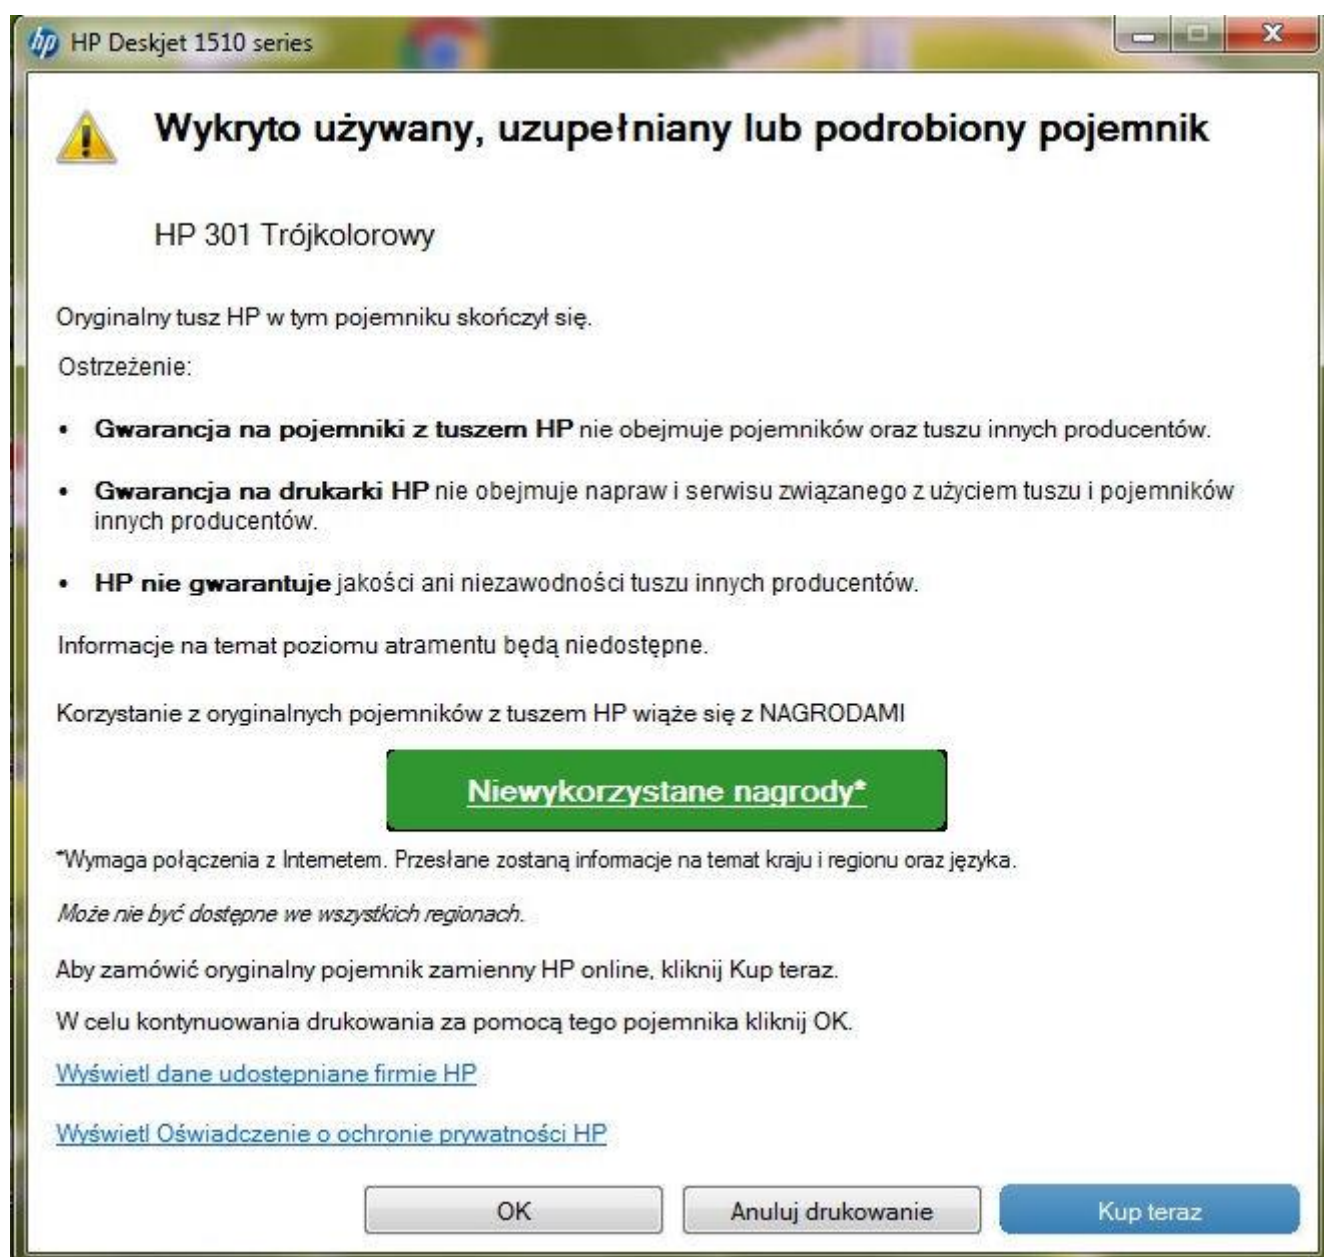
HP Deskjet 1510 series

Wykryto używany, uzupełniany lub podrobiony pojemnik

HP 301 Trójkolorowy

Oryginalny tusz HP w tym pojemniku skończył się.

Ostrzeżenie:

• **Gwarancja na pojemniki z tuszem HP** nie obejmuje pojemników oraz tuszu innych producentów.

• **Gwarancja na drukarki HP** nie obejmuje napraw i serwisu związanego z użyciem tuszu i pojemników innych producentów.

• **HP nie gwarantuje** jakości ani niezawodności tuszu innych producentów.

Informacje na temat poziomu atramentu będą niedostępne.

Korzystanie z oryginalnych pojemników z tuszem HP wiąże się z NAGRODAMI

Niewykorzystane nagrody*

*Wymaga połączenia z Internetem. Przesłane zostaną informacje na temat kraju i regionu oraz języka.

*Może nie być dostępne we wszystkich regionach.*

Aby zamówić oryginalny pojemnik zamienny HP online, kliknij Kup teraz.

W celu kontynuowania drukowania za pomocą tego pojemnika kliknij OK.

Wyświetl dane udostępniane firmie HP

Wyświetl Oświadczenie o ochronie prywatności HP

OK | Anuluj drukowanie | Kup teraz